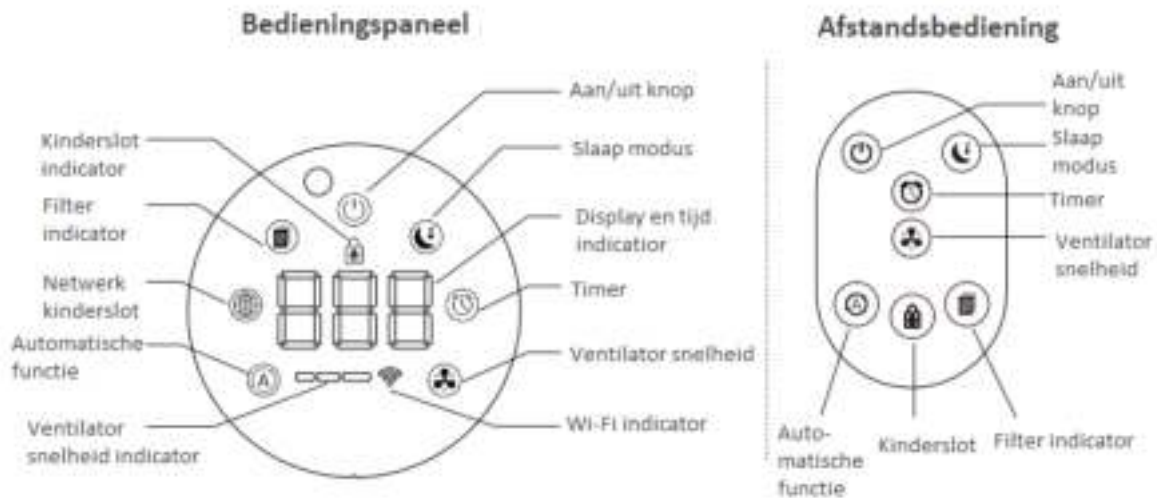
Bedieningspaneel

Kinderslot indicator

Filter indicator

Netwerk kinderslot

Automatische functie

Ventilator snelheid indicator

Aan/uit knop

Slaap modus

Display en tijd indicatior

Timer

Ventilator snelheid

Wi-Fi indicator

Afstandsbediening

Aan/uit knop

Slaap modus

Timer

Ventilator snelheid

Auto-matische functie

Kinderslot

Filter indicator